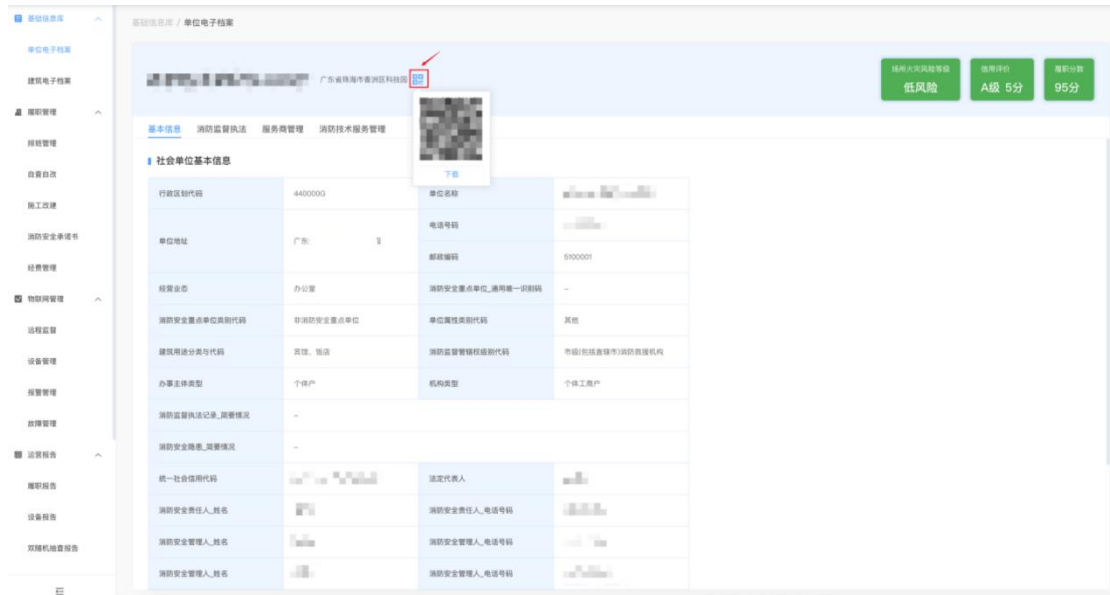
基础信息库
单位电子档案
建筑电子档案
履职管理
排班管理
自查自改
施工改建
消防安全承诺书
经费管理
物联网管理
远程监督
设备管理
报警管理
故障管理
运营报告
履职报告
设备报告
双随机抽查报告

基础信息库 / 单位电子档案

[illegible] 广东省珠海市香洲区科技园 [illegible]

下载

场所火灾风险等级
低风险

信用评价
A级 5分

履职分数
95分

基本信息 消防监督执法 服务商管理 消防技术服务管理

社会单位基本信息

| 行政区划代码 | 440000G | 单位名称 | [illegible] |
|---|---|---|---|
| 单位地址 | 广东: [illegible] | 电话号码 | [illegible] |
| | | 邮政编码 | 5100001 |
| 经营业态 | 办公室 | 消防安全重点单位_通用唯一识别码 | — |
| 消防安全重点单位类别代码 | 非消防安全重点单位 | 单位属性类别代码 | 其他 |
| 建筑用途分类与代码 | 宾馆、饭店 | 消防监督管辖权级别代码 | 市级(包括直辖市)消防救援机构 |
| 办事主体类型 | 个体户 | 机构类型 | 个体工商户 |
| 消防监督执法记录_简要情况 | — | | |
| 消防安全隐患_简要情况 | — | | |
| 统一社会信用代码 | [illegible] | 法定代表人 | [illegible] |
| 消防安全责任人_姓名 | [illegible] | 消防安全责任人_电话号码 | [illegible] |
| 消防安全管理人_姓名 | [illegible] | 消防安全管理人_电话号码 | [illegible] |
| 消防安全管理人_姓名 | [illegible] | 消防安全管理人_电话号码 | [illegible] |